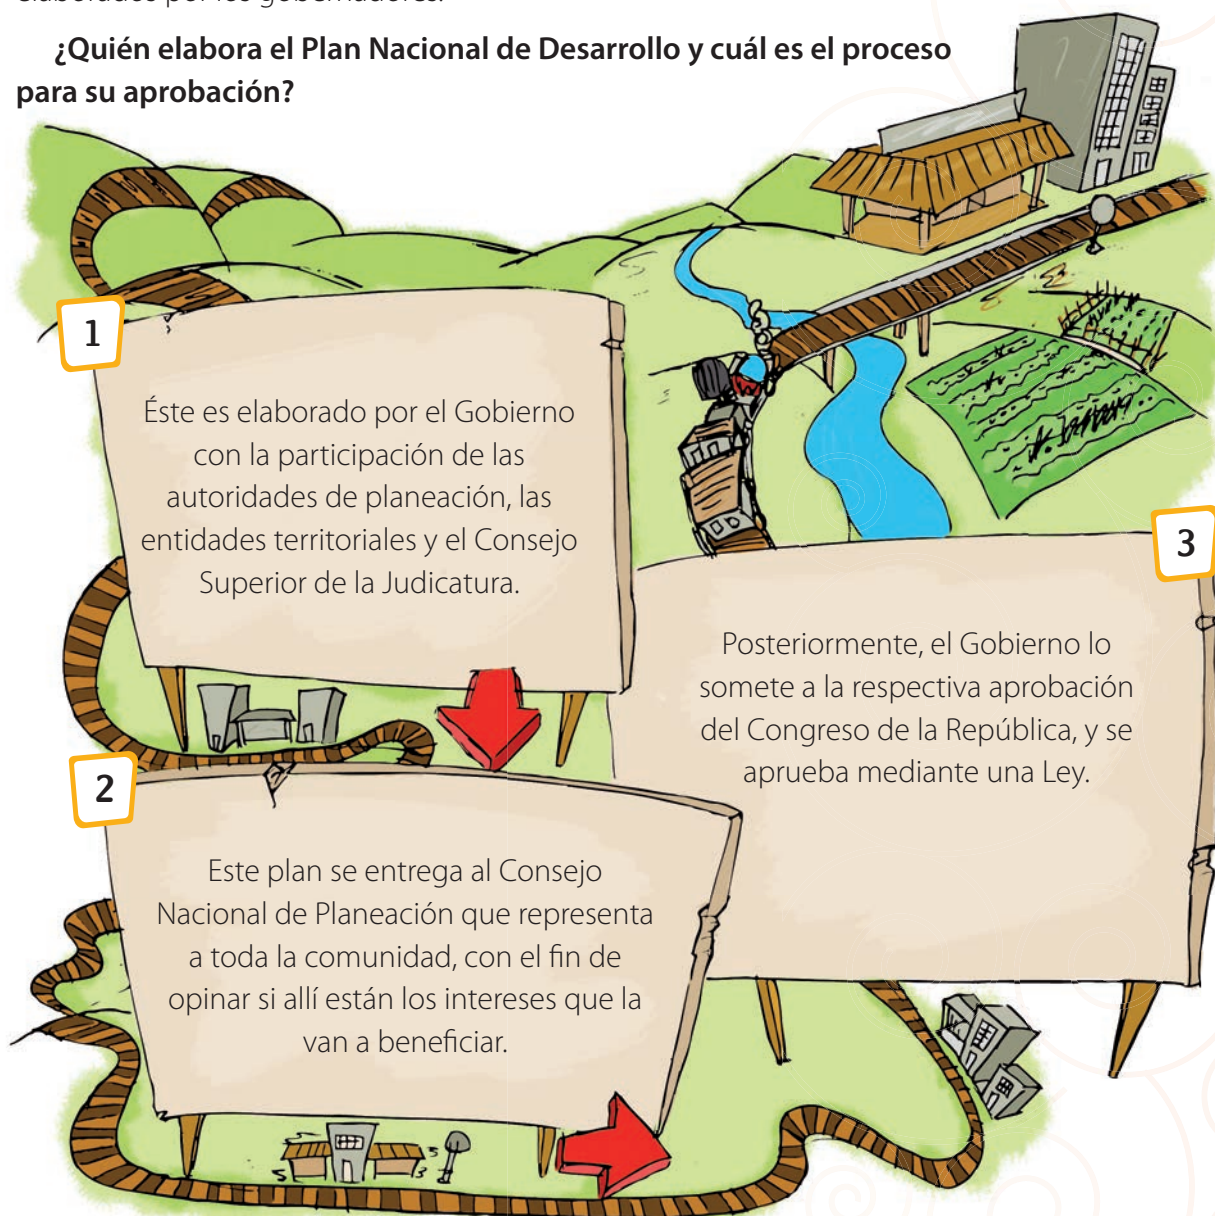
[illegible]

**¿Quién elabora el Plan Nacional de Desarrollo y cuál es el proceso para su aprobación?**

1

Éste es elaborado por el Gobierno con la participación de las autoridades de planeación, las entidades territoriales y el Consejo Superior de la Judicatura.

2

Este plan se entrega al Consejo Nacional de Planeación que representa a toda la comunidad, con el fin de opinar si allí están los intereses que la van a beneficiar.

3

Posteriormente, el Gobierno lo somete a la respectiva aprobación del Congreso de la República, y se aprueba mediante una Ley.